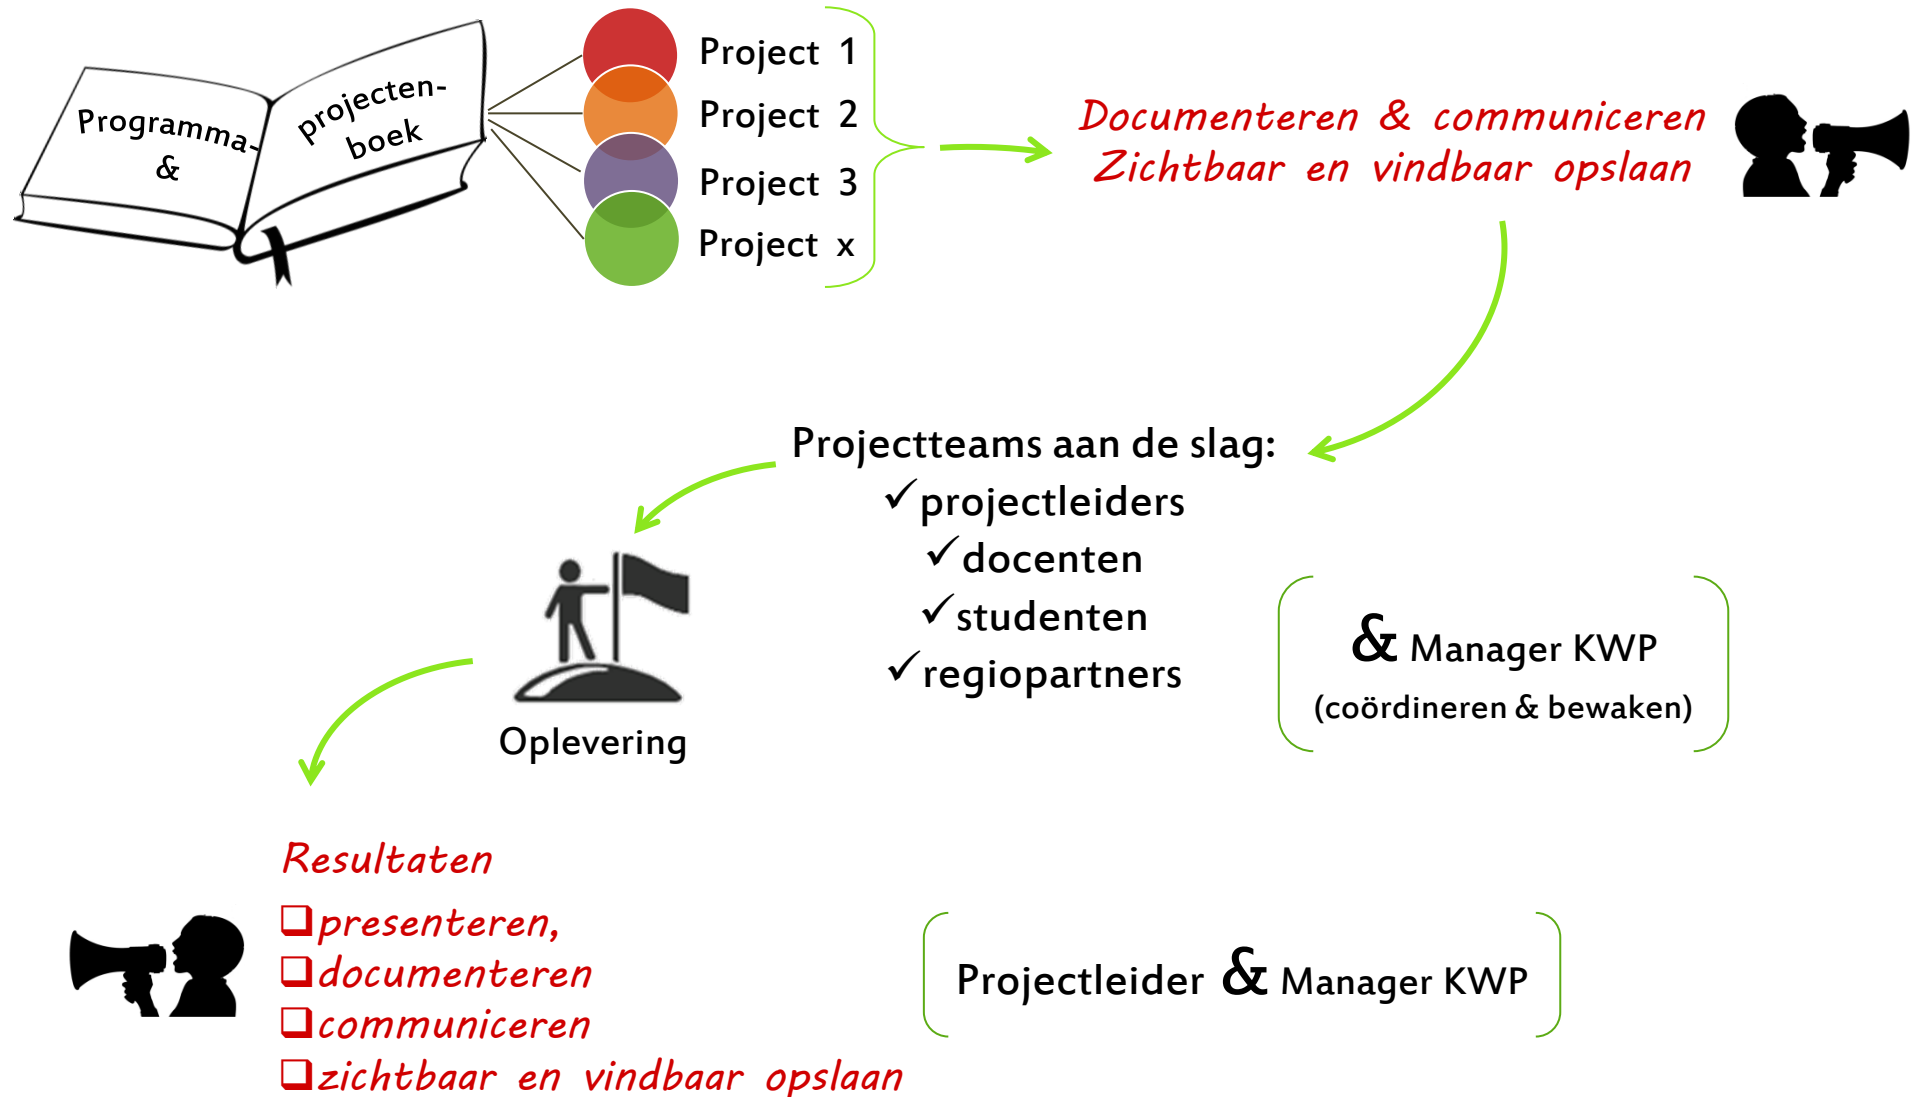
Programma- & projecten- boek

Project 1
Project 2
Project 3
Project x

Documenteren & communiceren
Zichtbaar en vindbaar opslaan

Projectteams aan de slag:
✓projectleiders
✓docenten
✓studenten
✓regiopartners

& Manager KWP
(coördineren & bewaken)

Oplevering

Resultaten
❑presenteren,
❑documenteren
❑communiceren
❑zichtbaar en vindbaar opslaan

Projectleider & Manager KWP